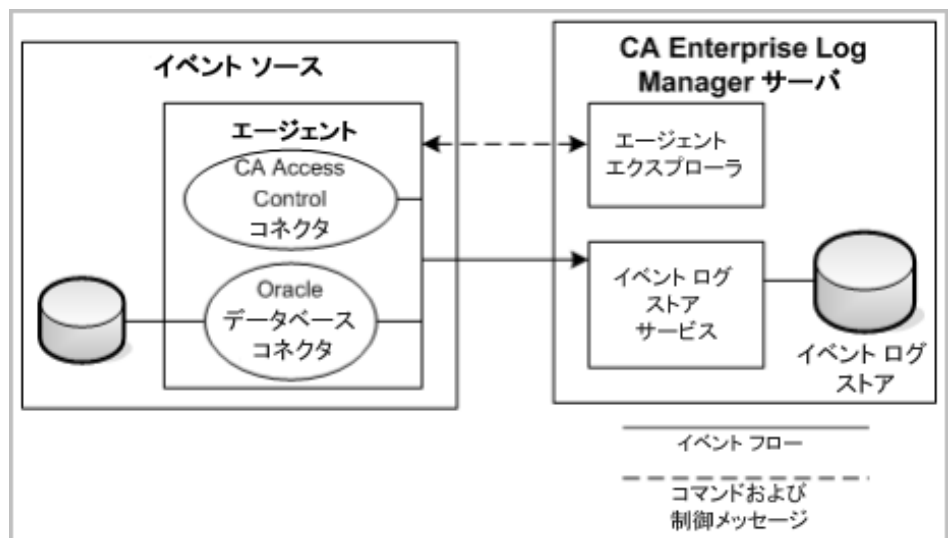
イベント ソース

エージェント

CA Access Control コネクタ

Oracle データベース コネクタ

CA Enterprise Log Manager サーバ

エージェント エクスプローラ

イベント ログ ストア サービス

イベント ログ ストア

イベント フロー

コマンドおよび 制御メッセージ